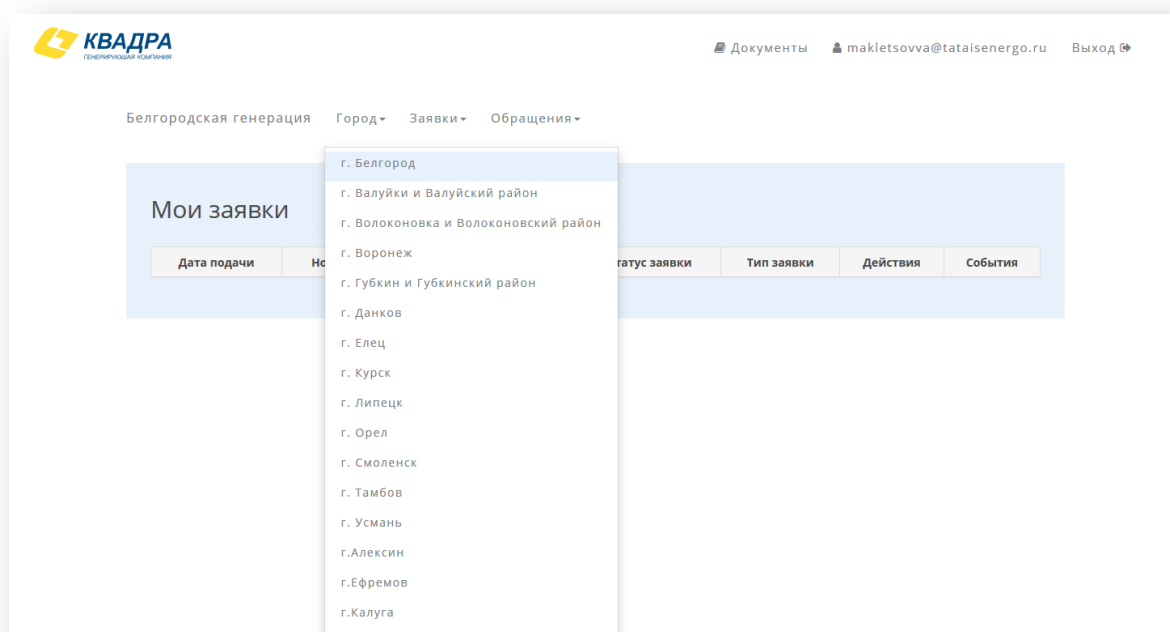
КВАДРА
ГЕНЕРИРУЮЩАЯ КОМПАНИЯ

Документы makletsovva@rataisenergo.ru Выход

Белгородская генерация Город Заявки Обращения

г. Белгород
г. Валуйки и Валуйский район
г. Волоконовка и Волоконовский район
г. Воронеж
г. Губкин и Губкинский район
г. Данков
г. Елец
г. Курск
г. Липецк
г. Орел
г. Смоленск
г. Тамбов
г. Усмань
г.Алексин
г.Ефремов
г.Калуга

Мои заявки

| Дата подачи | Но | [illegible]татус заявки | Тип заявки | Действия | События |
|---|---|---|---|---|---|